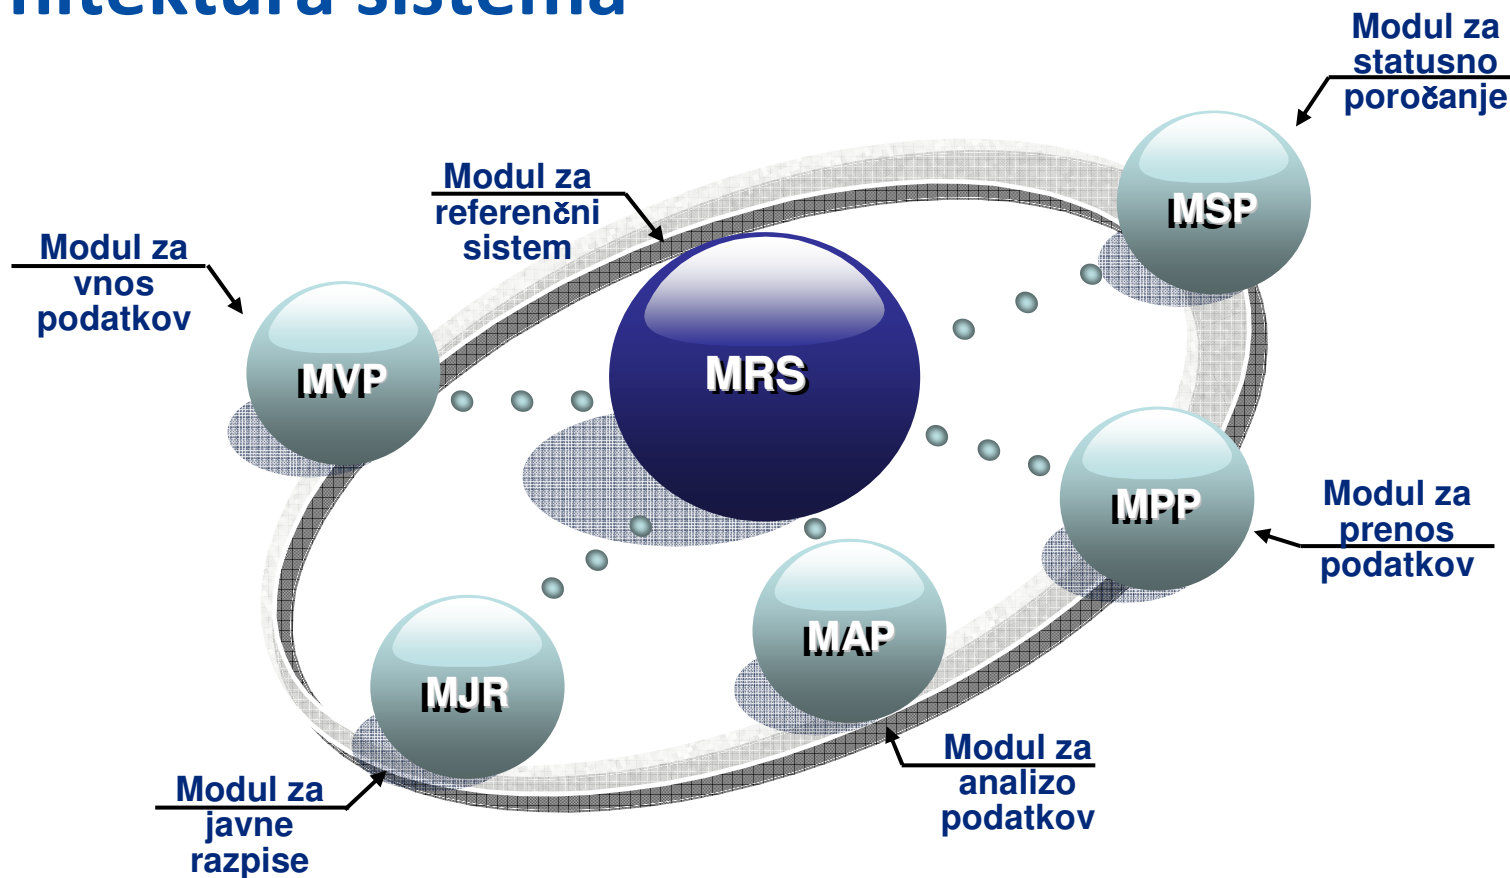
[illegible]hitektura sistema

Modul za statusno poročanje

Modul za referenčni sistem

Modul za vnos podatkov

MSP

MRS

MVP

MPP

Modul za prenos podatkov

MAP

MJR

Modul za analizo podatkov

Modul za javne razpise